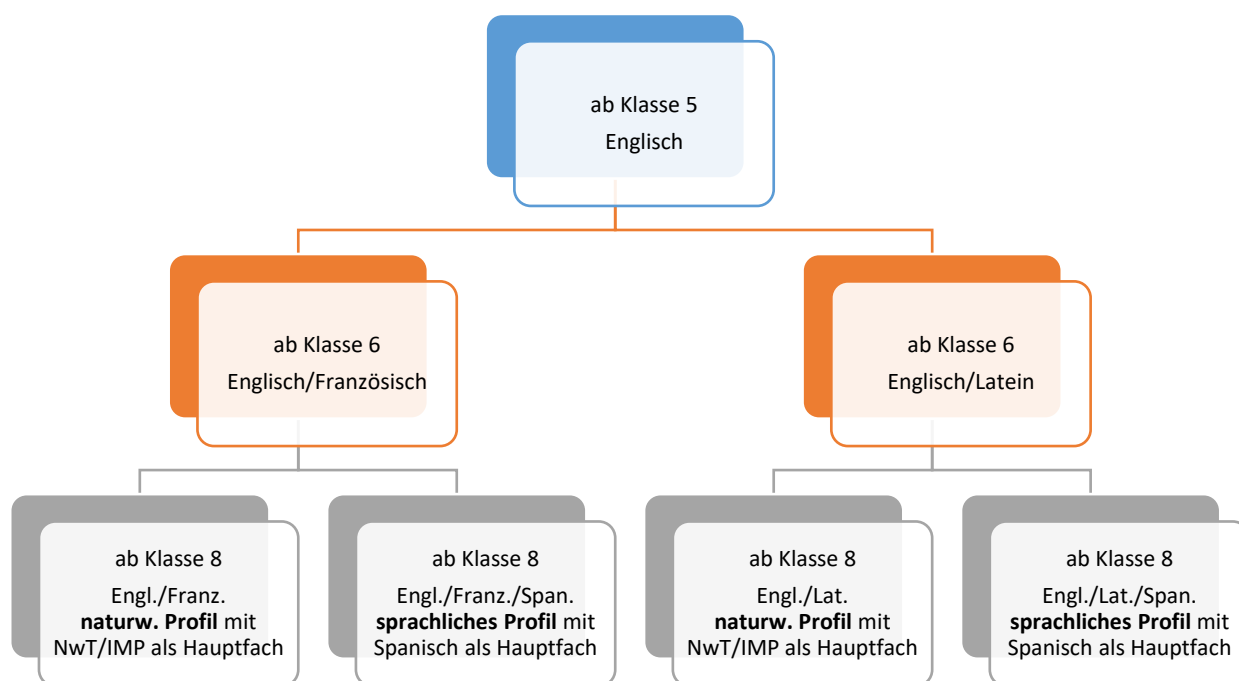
ab Klasse 5
Englisch

ab Klasse 6
Englisch/Französisch

ab Klasse 6
Englisch/Latein

ab Klasse 8
Engl./Franz.
**naturw. Profil** mit NwT/IMP als Hauptfach

ab Klasse 8
Engl./Franz./Span.
**sprachliches Profil** mit Spanisch als Hauptfach

ab Klasse 8
Engl./Lat.
**naturw. Profil** mit NwT/IMP als Hauptfach

ab Klasse 8
Engl./Lat./Span.
**sprachliches Profil** mit Spanisch als Hauptfach